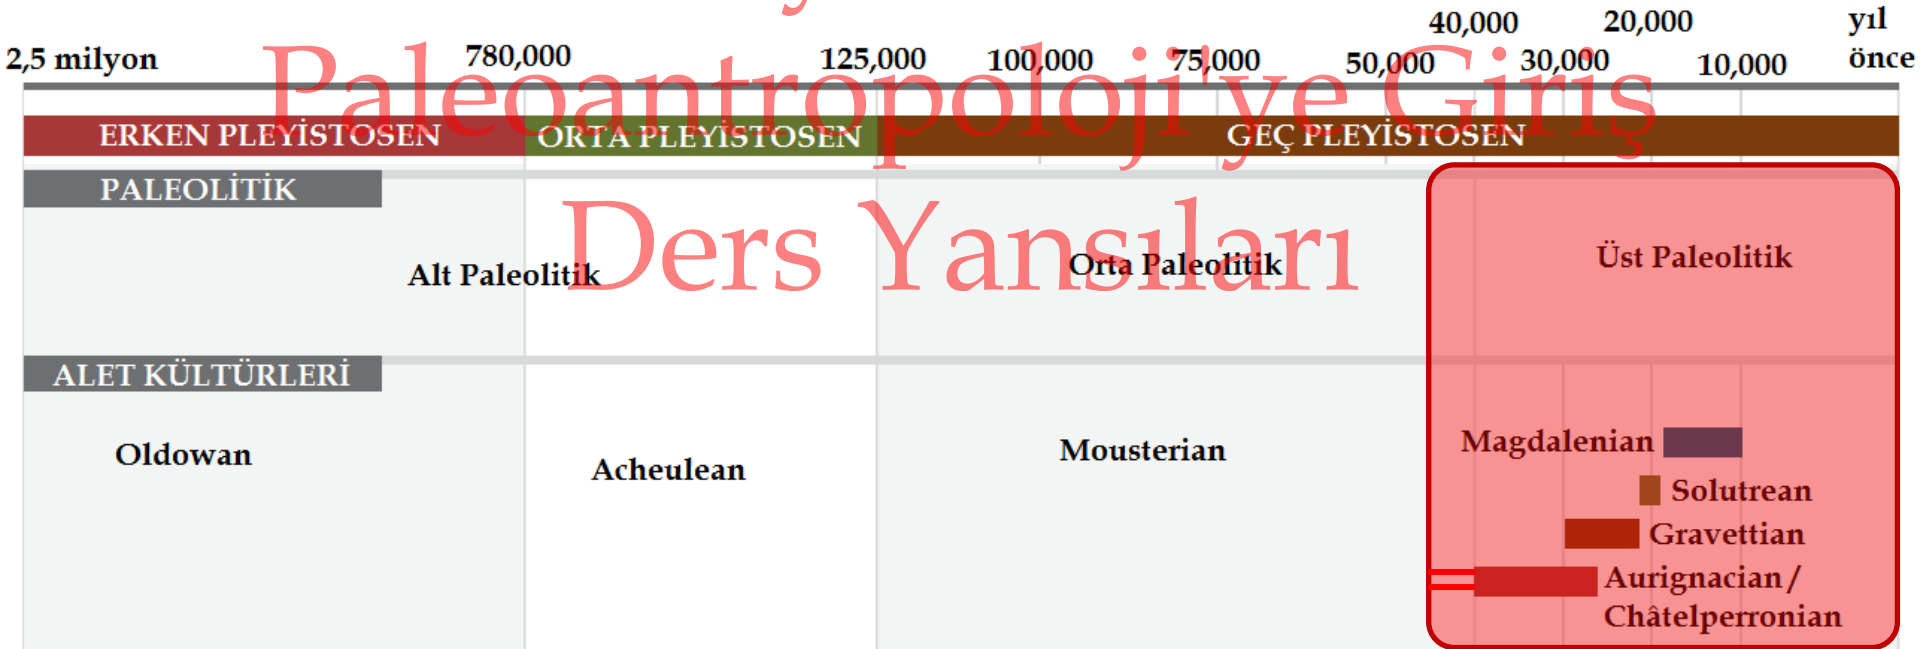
Paleoantropoloji'ye Giriş
Ders Yansıları

2,5 milyon 780,000 125,000 100,000 75,000 50,000 40,000 30,000 20,000 10,000 yıl önce

ERKEN PLEYİSTOSEN
ORTA PLEYİSTOSEN
GEÇ PLEYİSTOSEN

PALEOLİTİK
Alt Paleolitik
Orta Paleolitik
Üst Paleolitik

ALET KÜLTÜRLERİ
Oldowan
Acheulean
Mousterian
Magdalenian
Solutrean
Gravettian
Aurignacian / Châtelperronian